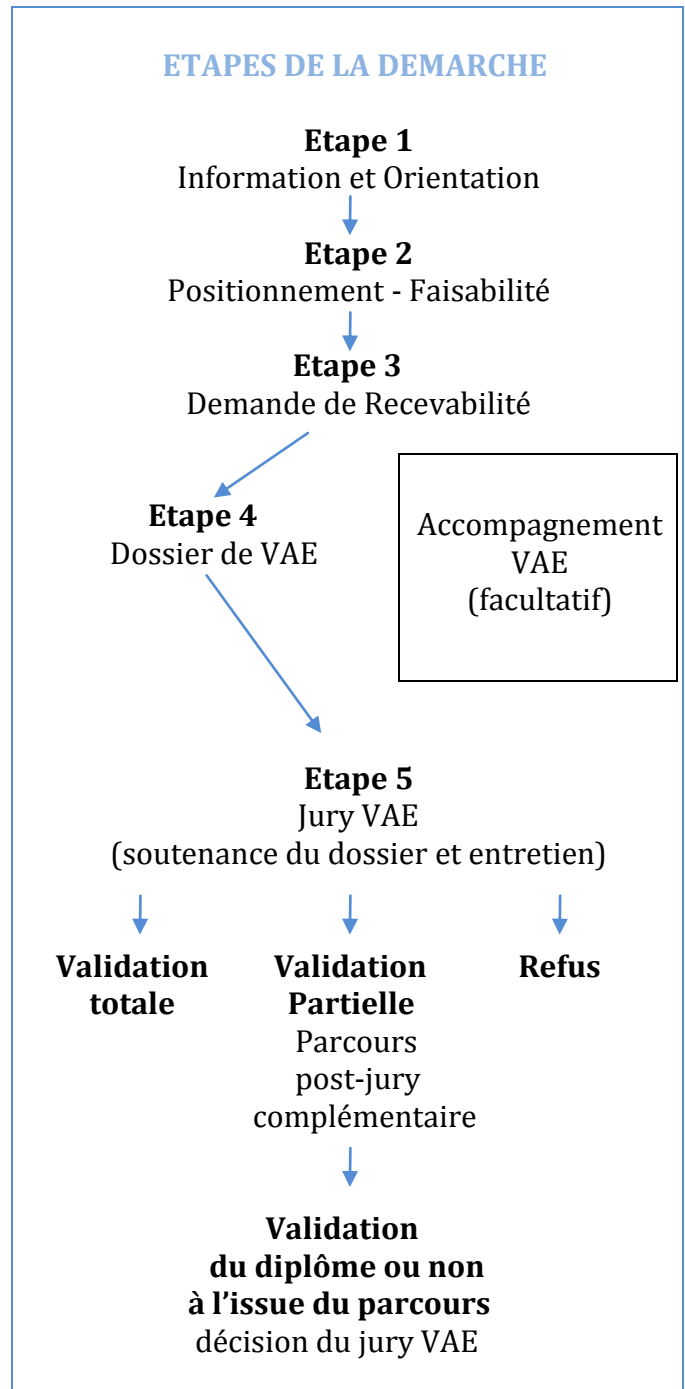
ETAPES DE LA DEMARCHE

**Etape 1**
Information et Orientation

**Etape 2**
Positionnement - Faisabilité

**Etape 3**
Demande de Recevabilité

**Etape 4**
Dossier de VAE

Accompagnement VAE (facultatif)

**Etape 5**
Jury VAE
(soutenance du dossier et entretien)

**Validation totale**

**Validation Partielle**
Parcours post-jury complémentaire

**Refus**

**Validation du diplôme ou non à l'issue du parcours**
décision du jury VAE